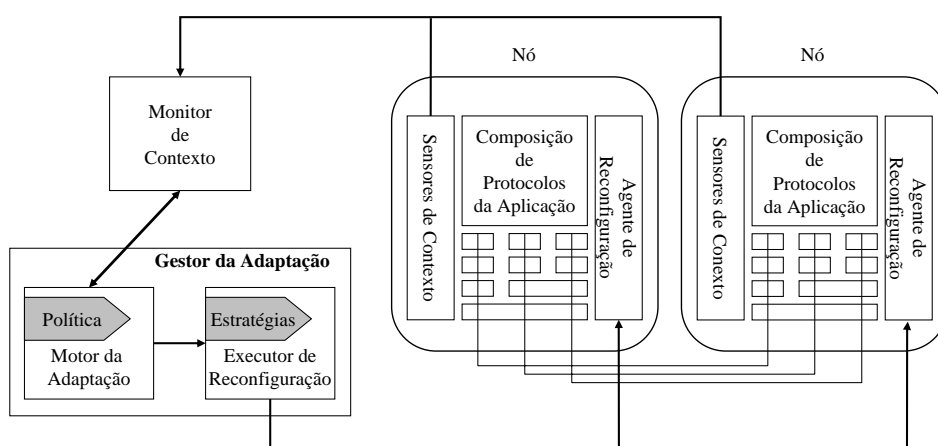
Monitor de Contexto

Gestor da Adaptação

Política

Motor da Adaptação

Estratégias

Executor de Reconfiguração

Nó

Sensores de Contexto

Composição de Protocolos da Aplicação

Agente de Reconfiguração

Nó

Sensores de Conexto

Composição de Protocolos da Aplicação

Agente de Reconfiguração